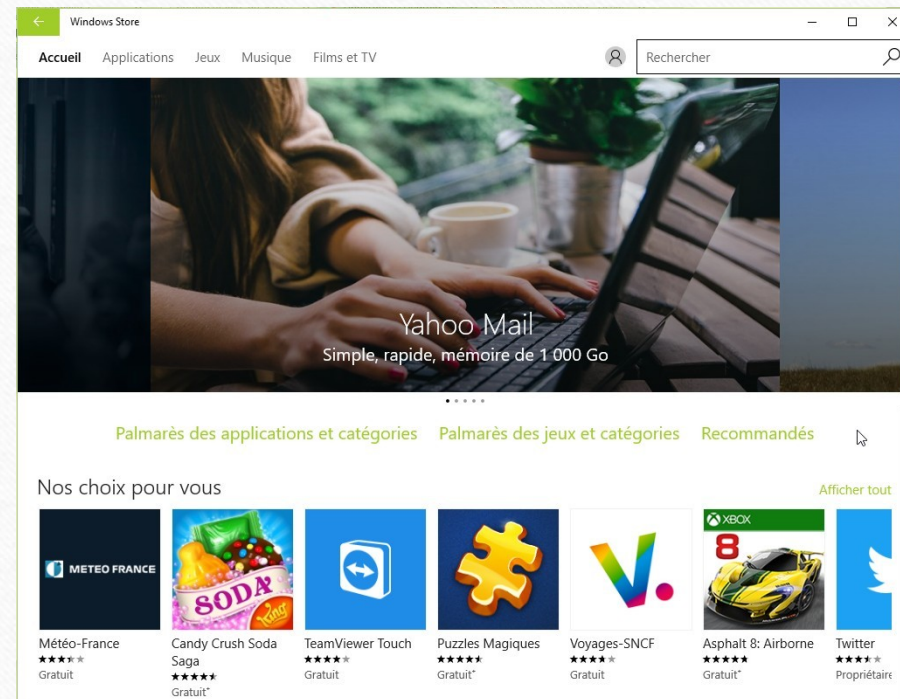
Windows Store

Accueil Applications Jeux Musique Films et TV

Rechercher

Yahoo Mail
Simple, rapide, mémoire de 1 000 Go

Palmarès des applications et catégories Palmarès des jeux et catégories Recommandés

Nos choix pour vous

Afficher tout

METEO FRANCE

SODA

XBOX

8

Météo-France
Gratuit

Candy Crush Soda Saga
Gratuit*

TeamViewer Touch
Gratuit

Puzzles Magiques
Gratuit*

Voyages-SNCF
Gratuit

Asphalt 8: Airborne
Gratuit*

Twitter
Propriétaire